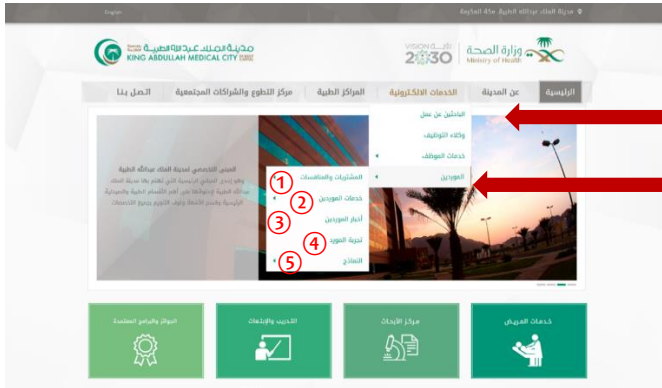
English

مدينة الملك عبدالله الطبية، مكة المكرمة

مدينة الملك عبدالله الطبية
KING ABDULLAH MEDICAL CITY

VISION رؤية 2030

وزارة الصحة
Ministry of Health

الرئيسية | عن المدينة | الخدمات الالكترونية | المراكز الطبية | مركز التطوع والشراكات المجتمعية | اتصل بنا

الباحثين عن عمل
وكلاء التوظيف
خدمات الموظف
الموردين

① المشتريات والمنافسات
② خدمات الموردين
③ أخبار الموردين
④ تجربة المورد
⑤ النماذج

المبنى التخصصي لمدينة الملك عبدالله الطبية

خدمات المريض | مركز الأبحاث | التدريب والابتعاث | الجوائز والبرامج المعتمدة